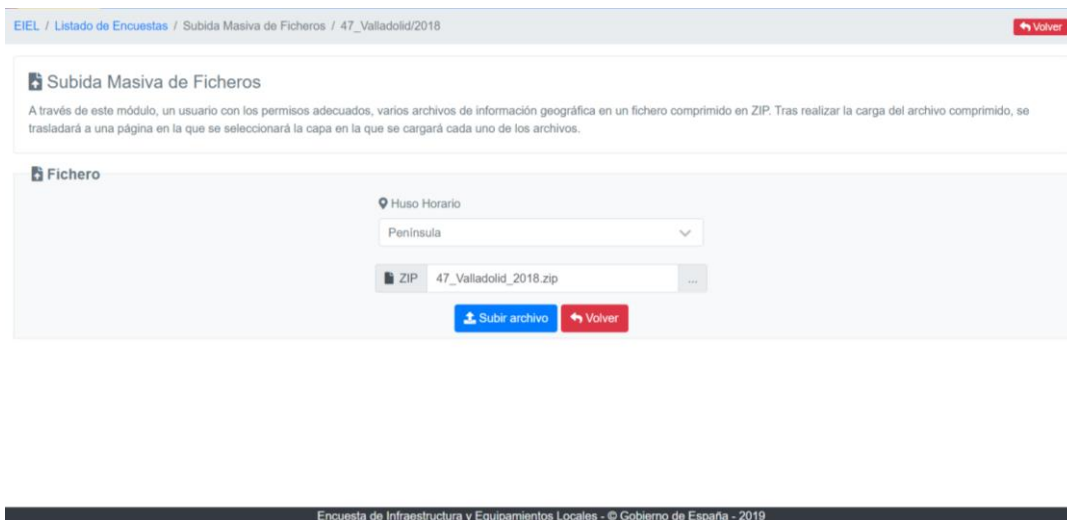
EIEL / Listado de Encuestas / Subida Masiva de Ficheros / 47_Valladolid/2018

Volver

Subida Masiva de Ficheros

A través de este módulo, un usuario con los permisos adecuados, varios archivos de información geográfica en un fichero comprimido en ZIP. Tras realizar la carga del archivo comprimido, se trasladará a una página en la que se seleccionará la capa en la que se cargará cada uno de los archivos.

Fichero

Huso Horario

Península

ZIP 47_Valladolid_2018.zip ...

Subir archivo Volver

Encuesta de Infraestructura y Equipamientos Locales - © Gobierno de España - 2019